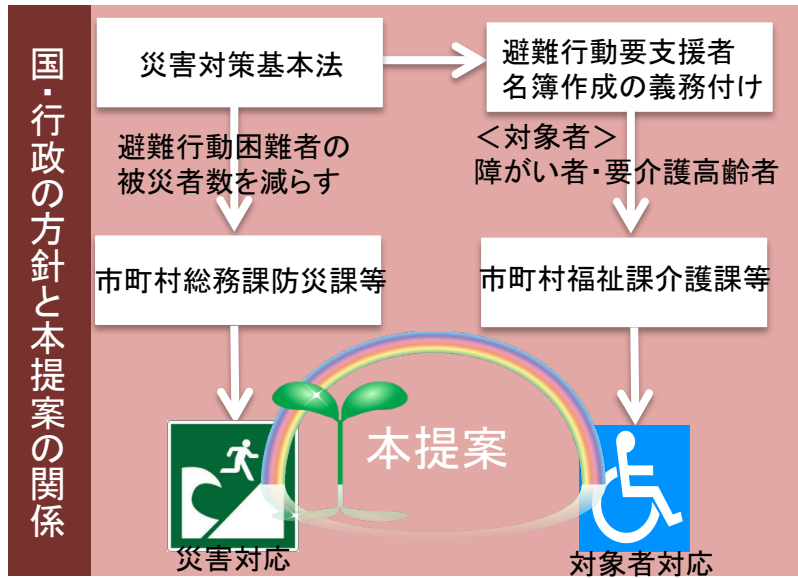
国・行政の方針と本提案の関係

災害対策基本法

避難行動要支援者名簿作成の義務付け

避難行動困難者の被災者数を減らす

＜対象者＞
障がい者・要介護高齢者

市町村総務課防災課等

市町村福祉課介護課等

本提案

災害対応

対象者対応